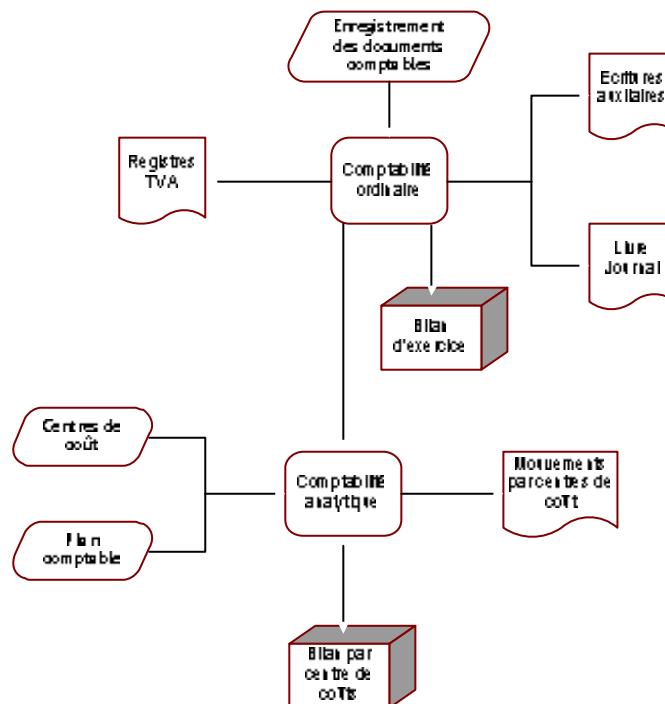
Enregistrement des documents comptables

Ecritures auxiliaires

Registres TVA

Comptabilité ordinaire

Livre Journal

Bilan d'exercice

Centres de coût

Comptabilité analytique

Mouvements par centres de coût

Plan comptable

Bilan par centre de coûts